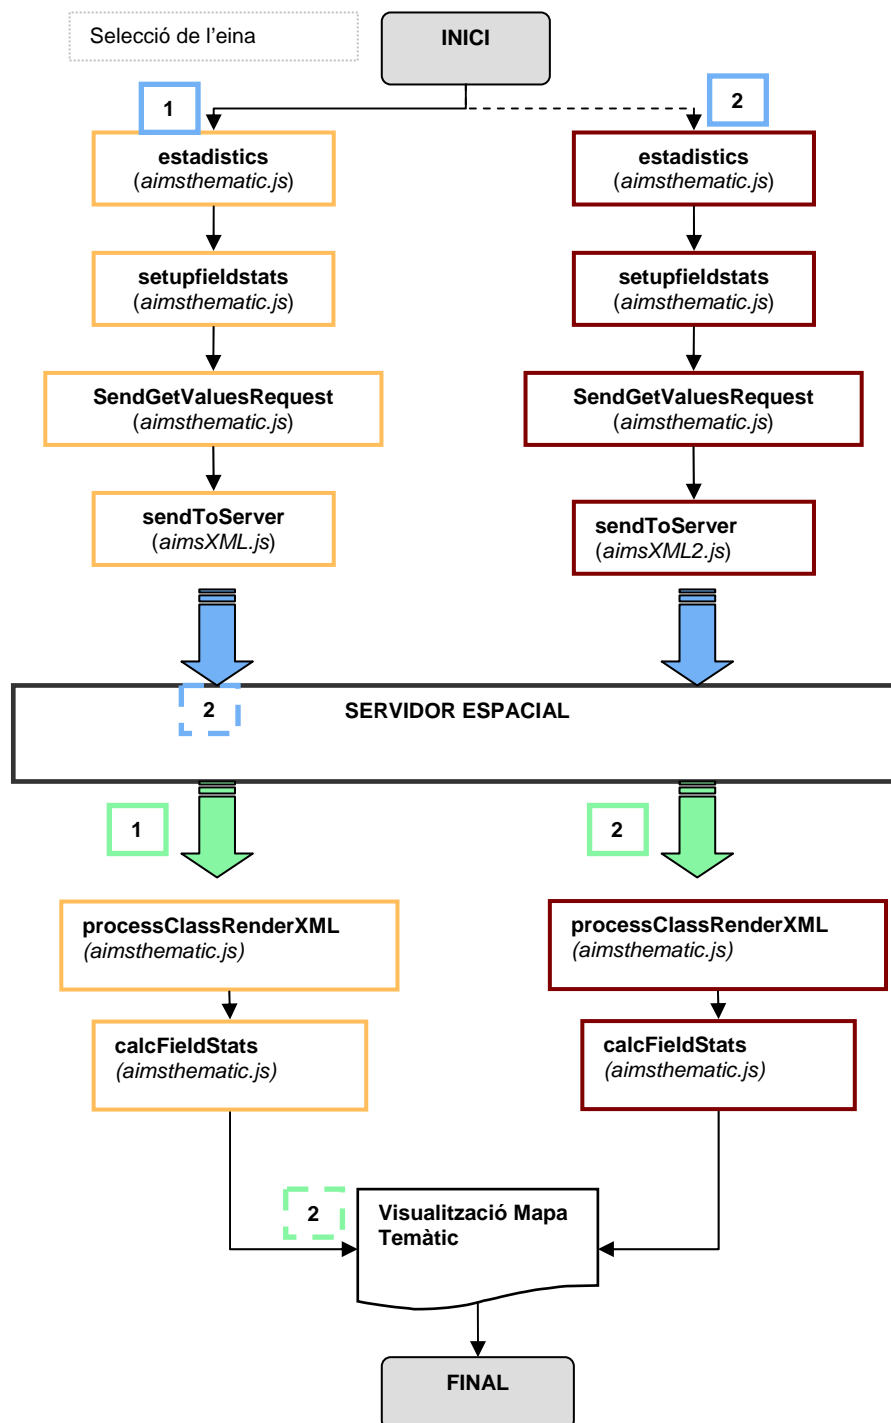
Selecció de l'eina

INICI

1

2

estadistics
(aimsthematic.js)

estadistics
(aimsthematic.js)

setupfieldstats
(aimsthematic.js)

setupfieldstats
(aimsthematic.js)

SendGetValuesRequest
(aimsthematic.js)

SendGetValuesRequest
(aimsthematic.js)

sendToServer
(aimsXML.js)

sendToServer
(aimsXML2.js)

2

SERVIDOR ESPACIAL

1

2

processClassRenderXML
(aimsthematic.js)

processClassRenderXML
(aimsthematic.js)

calcFieldStats
(aimsthematic.js)

calcFieldStats
(aimsthematic.js)

2

Visualització Mapa Temàtic

FINAL